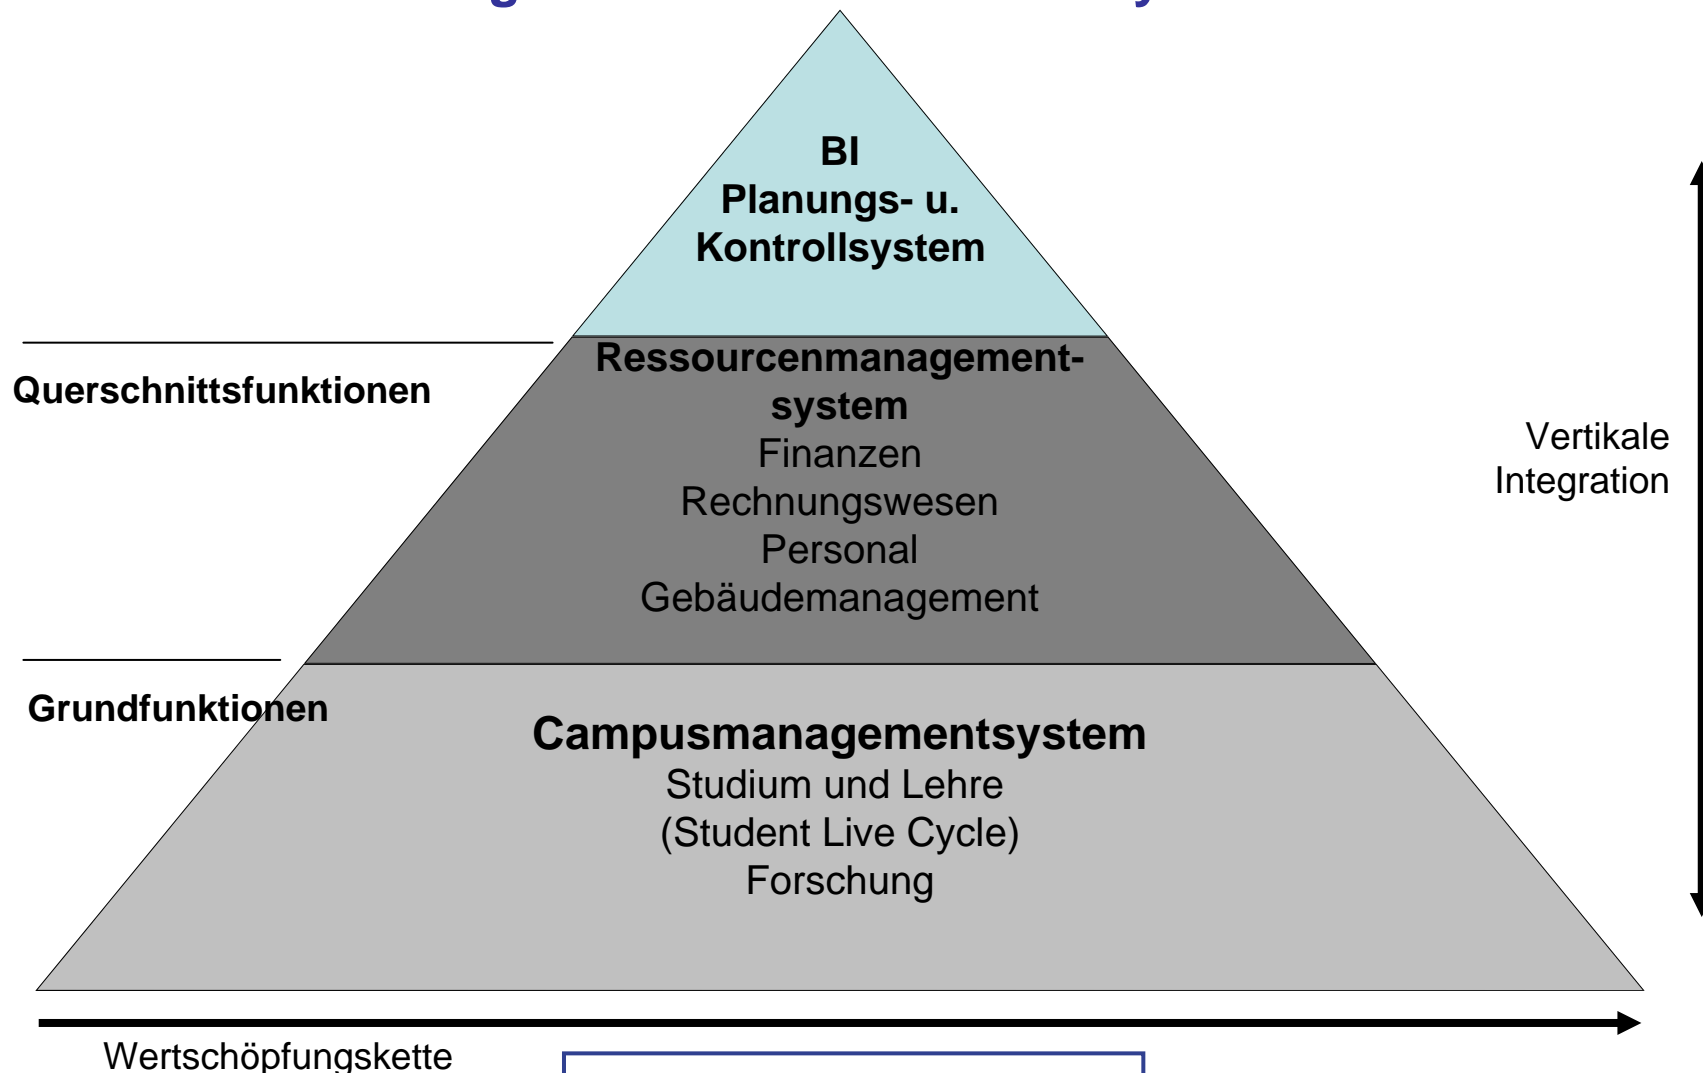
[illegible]

BI
Planungs- u.
Kontrollsystem

Querschnittsfunktionen

Ressourcenmanagement-system
Finanzen
Rechnungswesen
Personal
Gebäudemanagement

Vertikale
Integration

Grundfunktionen

Campusmanagementsystem
Studium und Lehre
(Student Live Cycle)
Forschung

Wertschöpfungskette